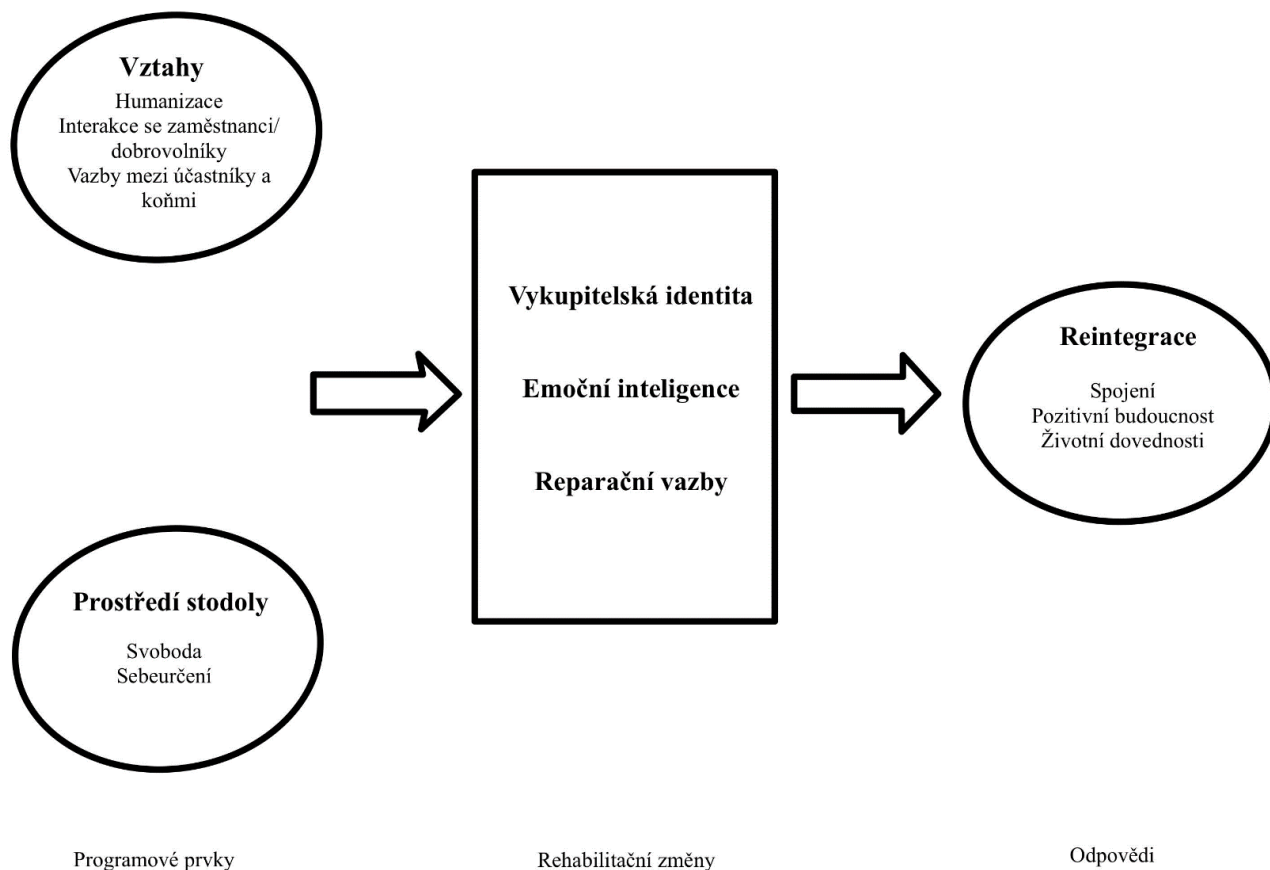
Vztahy
Humanizace
Interakce se zaměstnanci/ dobrovolníky
Vazby mezi účastníky a koňmi

Prostředí stodoly
Svoboda
Sebeurčení

Vykupitelská identita

Emoční inteligence

Reparační vazby

Reintegrace
Spojení
Pozitivní budoucnost
Životní dovednosti

Programové prvky

Rehabilitační změny

Odpovědi